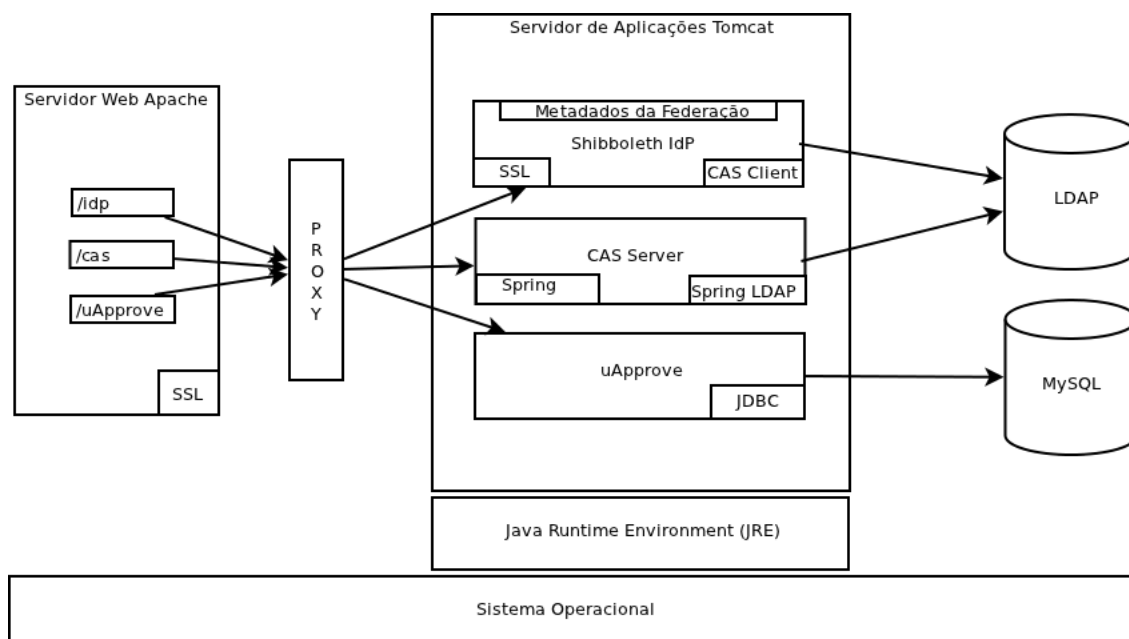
Servidor de Aplicações Tomcat

Servidor Web Apache

/idp

/cas

/uApprove

SSL

P R O X Y

Metadados da Federação

Shibboleth IdP

SSL

CAS Client

CAS Server

Spring

Spring LDAP

uApprove

JDBC

LDAP

MySQL

Java Runtime Environment (JRE)

Sistema Operacional